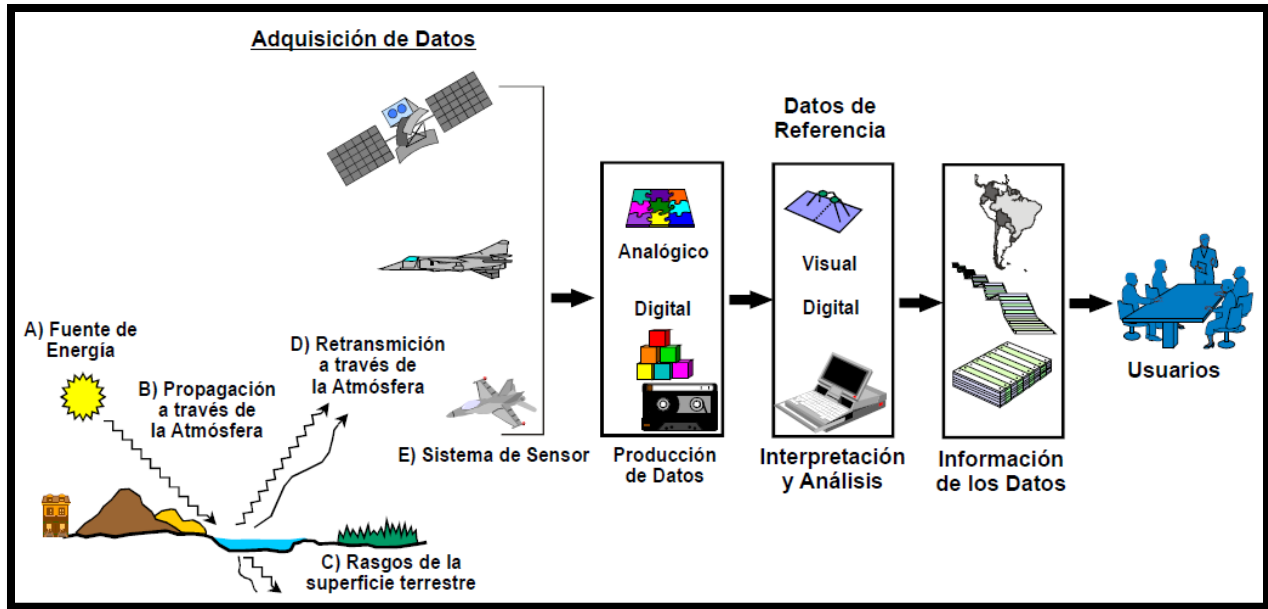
Adquisición de Datos

A) Fuente de Energía

B) Propagación a través de la Atmósfera

D) Retransmición a través de la Atmósfera

C) Rasgos de la superficie terrestre

E) Sistema de Sensor

Analógico

Digital

Producción de Datos

Datos de Referencia

Visual

Digital

Interpretación y Análisis

Información de los Datos

Usuarios